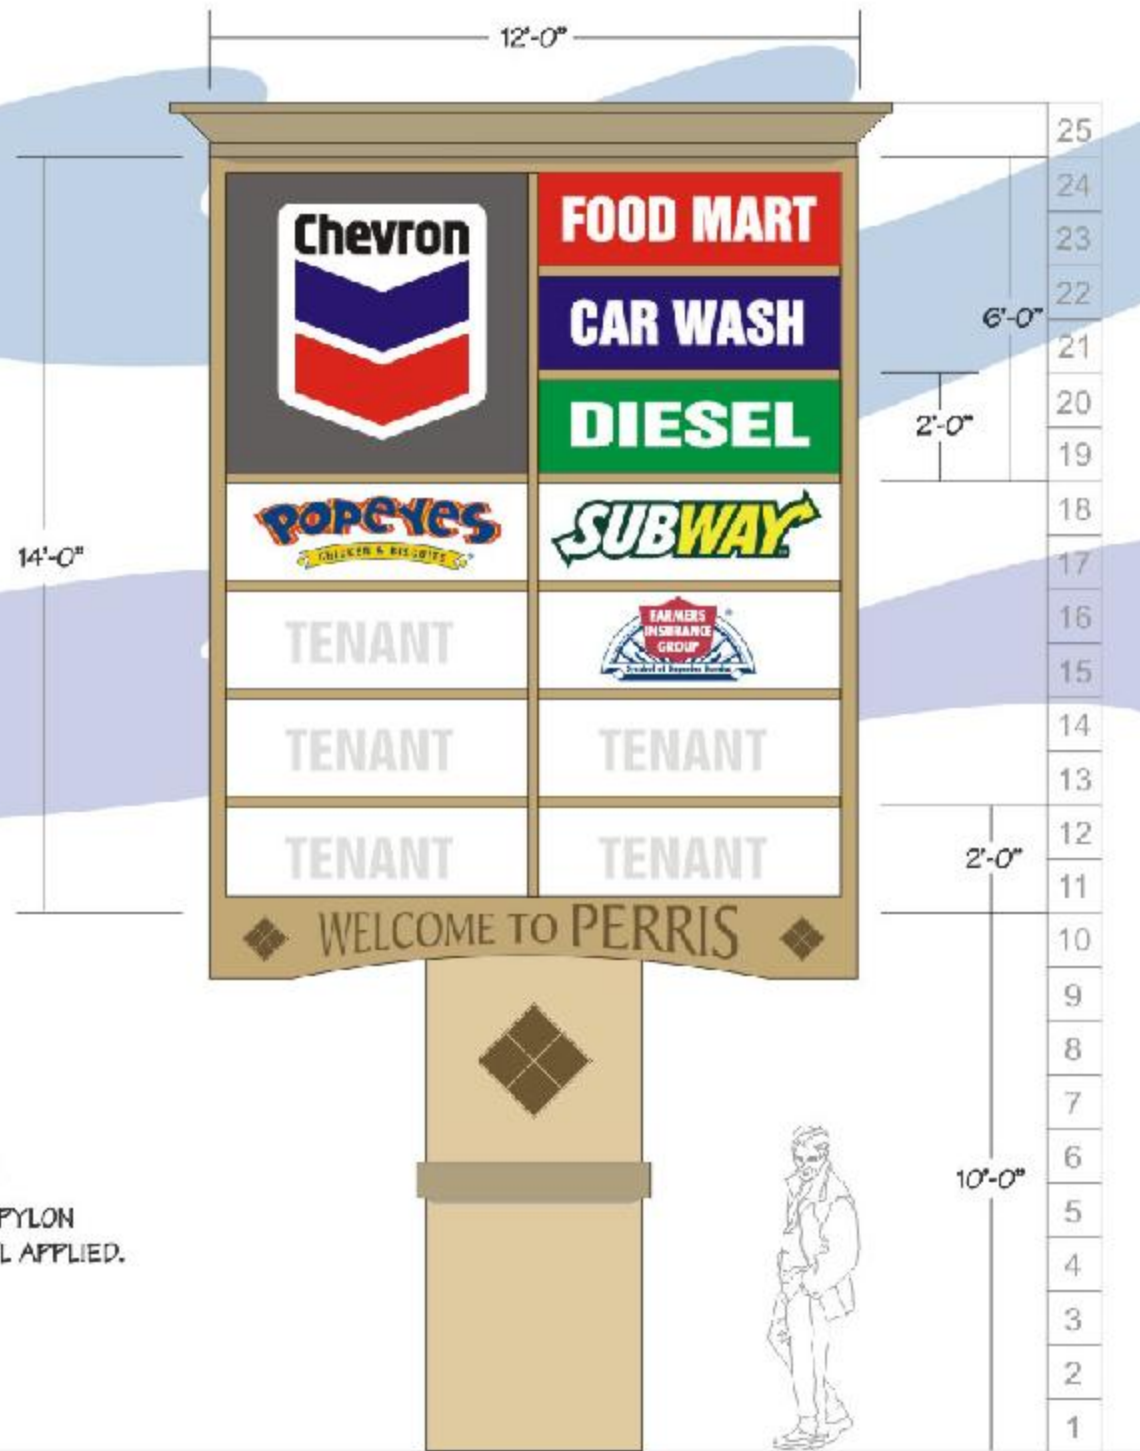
12'-0"

Chevron

FOOD MART

CAR WASH

DIESEL

Popeyes
CHICKEN & BISCUITS

SUBWAY

TENANT

FARMERS INSURANCE GROUP

TENANT

TENANT

TENANT

TENANT

WELCOME TO PERRIS

14'-0"

6'-0"

2'-0"

2'-0"

10'-0"

25
24
23
22
21
20
19
18
17
16
15
14
13
12
11
10
9
8
7
6
5
4
3
2
1

PYLON
L APPLIED.